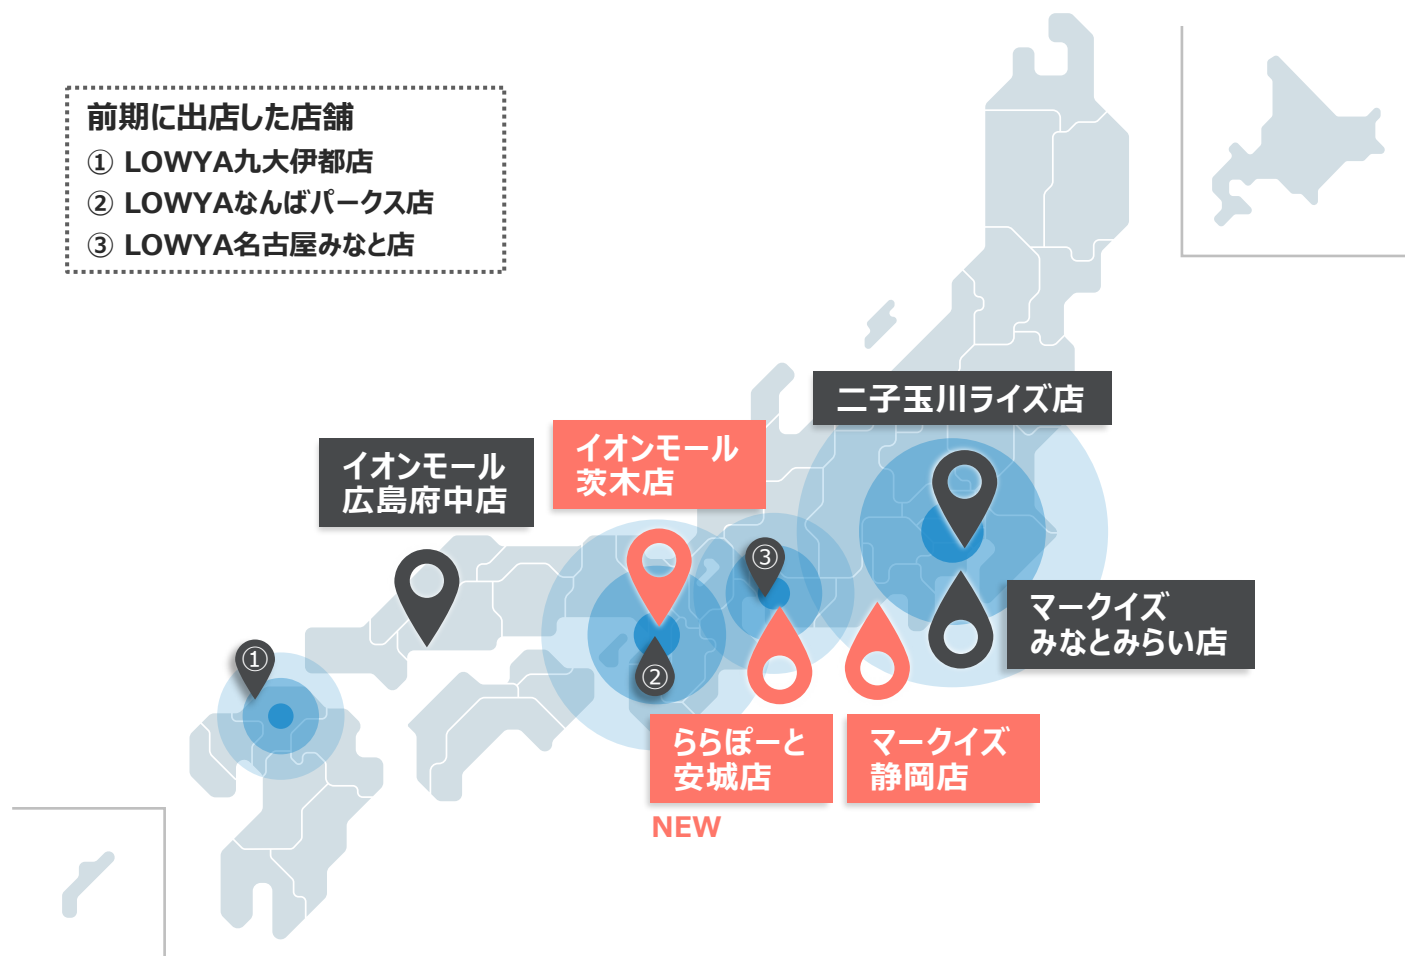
前期に出店した店舗
① LOWYA九大伊都店
② LOWYAなんばパークス店
③ LOWYA名古屋みなと店

二子玉川ライズ店

イオンモール
茨木店

イオンモール
広島府中店

③

①

②

マークイズ
みなとみらい店

ららぽーと
安城店

マークイズ
静岡店

NEW